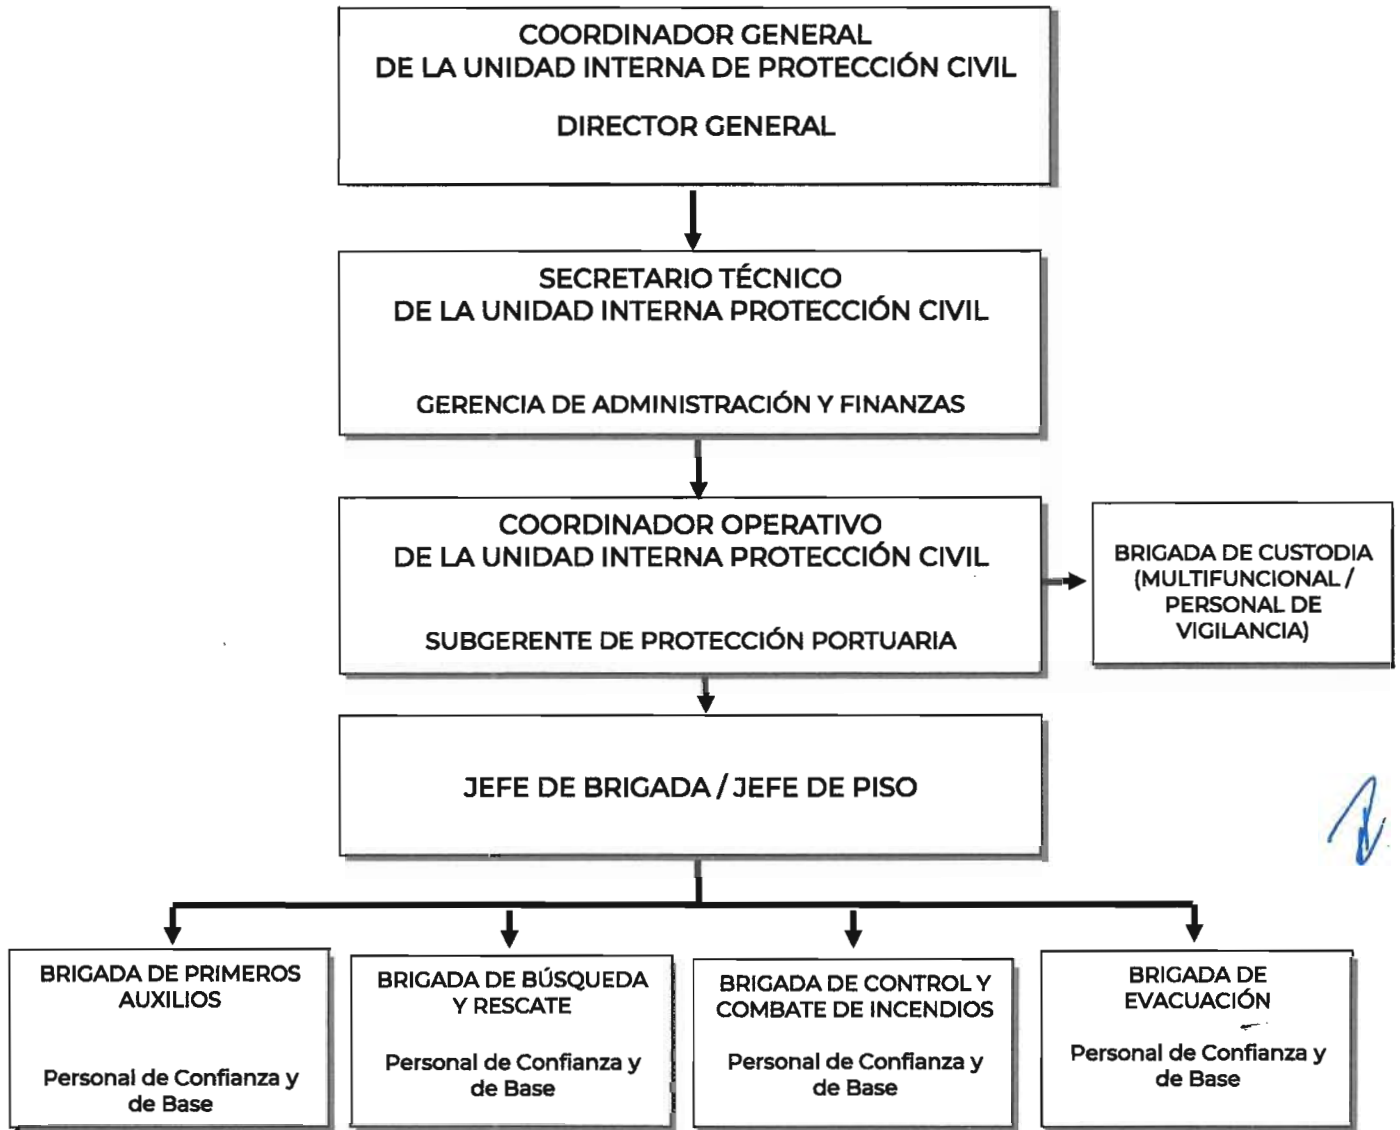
COORDINADOR GENERAL
DE LA UNIDAD INTERNA DE PROTECCIÓN CIVIL

DIRECTOR GENERAL

SECRETARIO TÉCNICO
DE LA UNIDAD INTERNA PROTECCIÓN CIVIL

GERENCIA DE ADMINISTRACIÓN Y FINANZAS

COORDINADOR OPERATIVO
DE LA UNIDAD INTERNA PROTECCIÓN CIVIL

SUBGERENTE DE PROTECCIÓN PORTUARIA

BRIGADA DE CUSTODIA (MULTIFUNCIONAL / PERSONAL DE VIGILANCIA)

JEFE DE BRIGADA / JEFE DE PISO

BRIGADA DE PRIMEROS AUXILIOS

Personal de Confianza y de Base

BRIGADA DE BÚSQUEDA Y RESCATE

Personal de Confianza y de Base

BRIGADA DE CONTROL Y COMBATE DE INCENDIOS

Personal de Confianza y de Base

BRIGADA DE EVACUACIÓN

Personal de Confianza y de Base